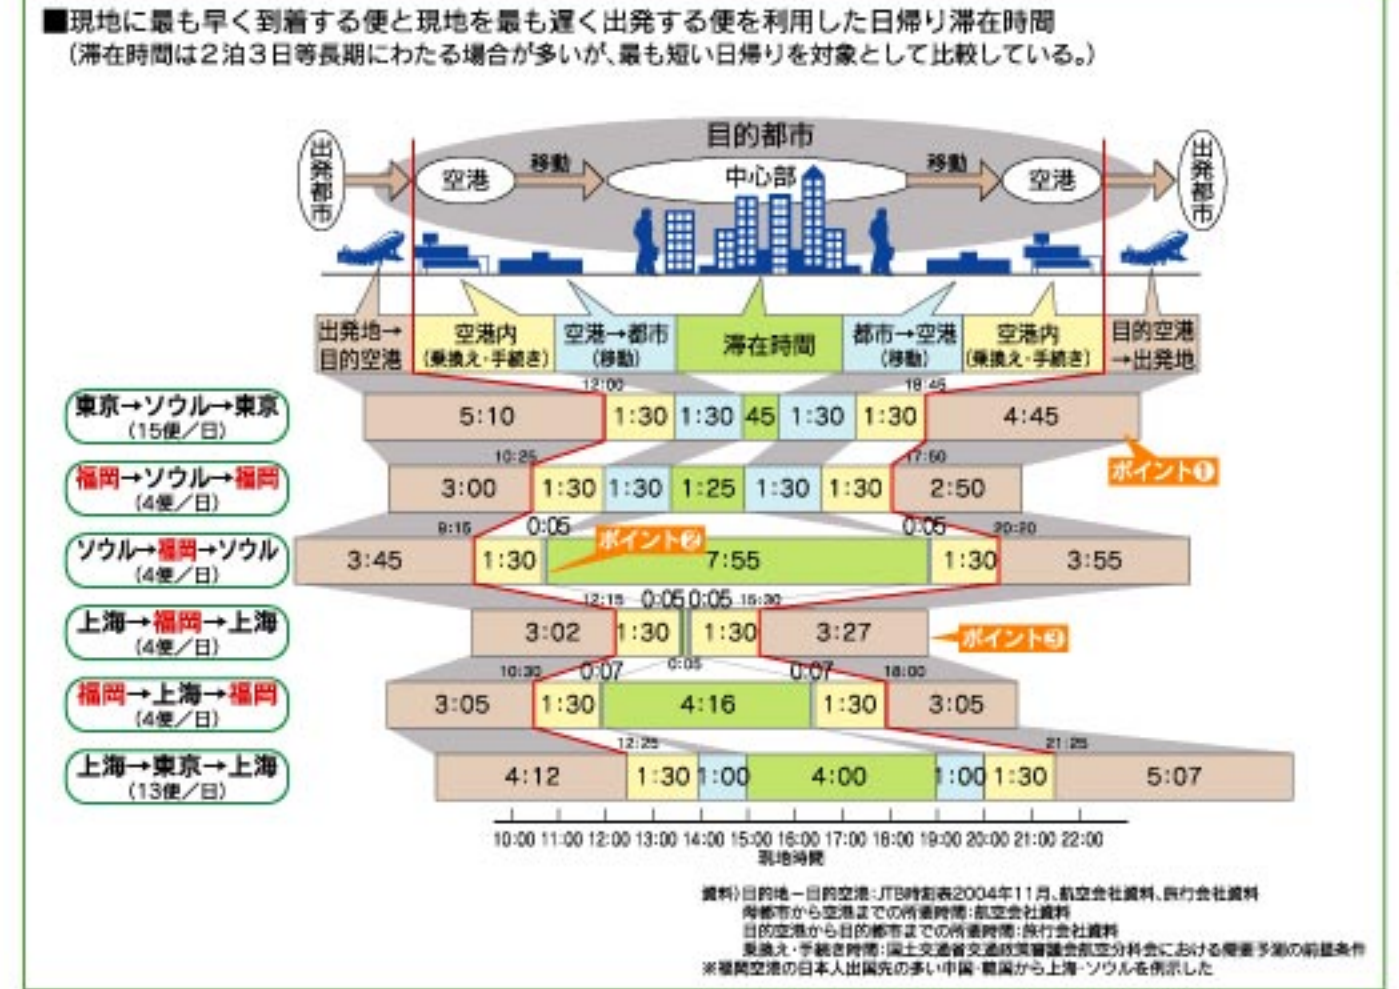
■現地に最も早く到着する便と現地を最も遅く出発する便を利用した日帰り滞在時間
（滞在時間は2泊3日等長期にわたる場合が多いが、最も短い日帰りを対象として比較している。）

出発都市 目的都市 出発都市
空港 移動 中心部 移動 空港

出発地→目的空港 | 空港内（乗換え・手続き） | 空港→都市（移動） | 滞在時間 | 都市→空港（移動） | 空港内（乗換え・手続き） | 目的空港→出発地

東京→ソウル→東京（15便／日） 12:00 18:45 5:10 1:30 1:30 45 1:30 1:30 4:45 ポイント❶
福岡→ソウル→福岡（4便／日） 10:25 17:50 3:00 1:30 1:30 1:25 1:30 1:30 2:50
ソウル→福岡→ソウル（4便／日） 9:15 0:05 0:05 20:30 3:45 1:30 ポイント❷ 7:55 1:30 3:55
上海→福岡→上海（4便／日） 12:15 0:05 0:05 15:30 3:02 1:30 1:30 3:27 ポイント❸
福岡→上海→福岡（4便／日） 10:30 0:07 0:05 0:07 18:00 3:05 1:30 4:16 1:30 3:05
上海→東京→上海（13便／日） 12:25 21:25 4:12 1:30 1:00 4:00 1:00 1:30 5:07

10:00 11:00 12:00 13:00 14:00 15:00 16:00 17:00 18:00 19:00 20:00 21:00 22:00
現地時間

資料）目的地－目的空港：JTB時刻表2004年11月、航空会社資料、旅行会社資料
　　　両都市から空港までの所要時間：航空会社資料
　　　目的空港から目的都市までの所要時間：旅行会社資料
　　　乗換え・手続き時間：国土交通省交通政策審議会航空分科会における需要予測の前提条件
※福岡空港の日本人出国先の多い中国・韓国から上海・ソウルを例示した